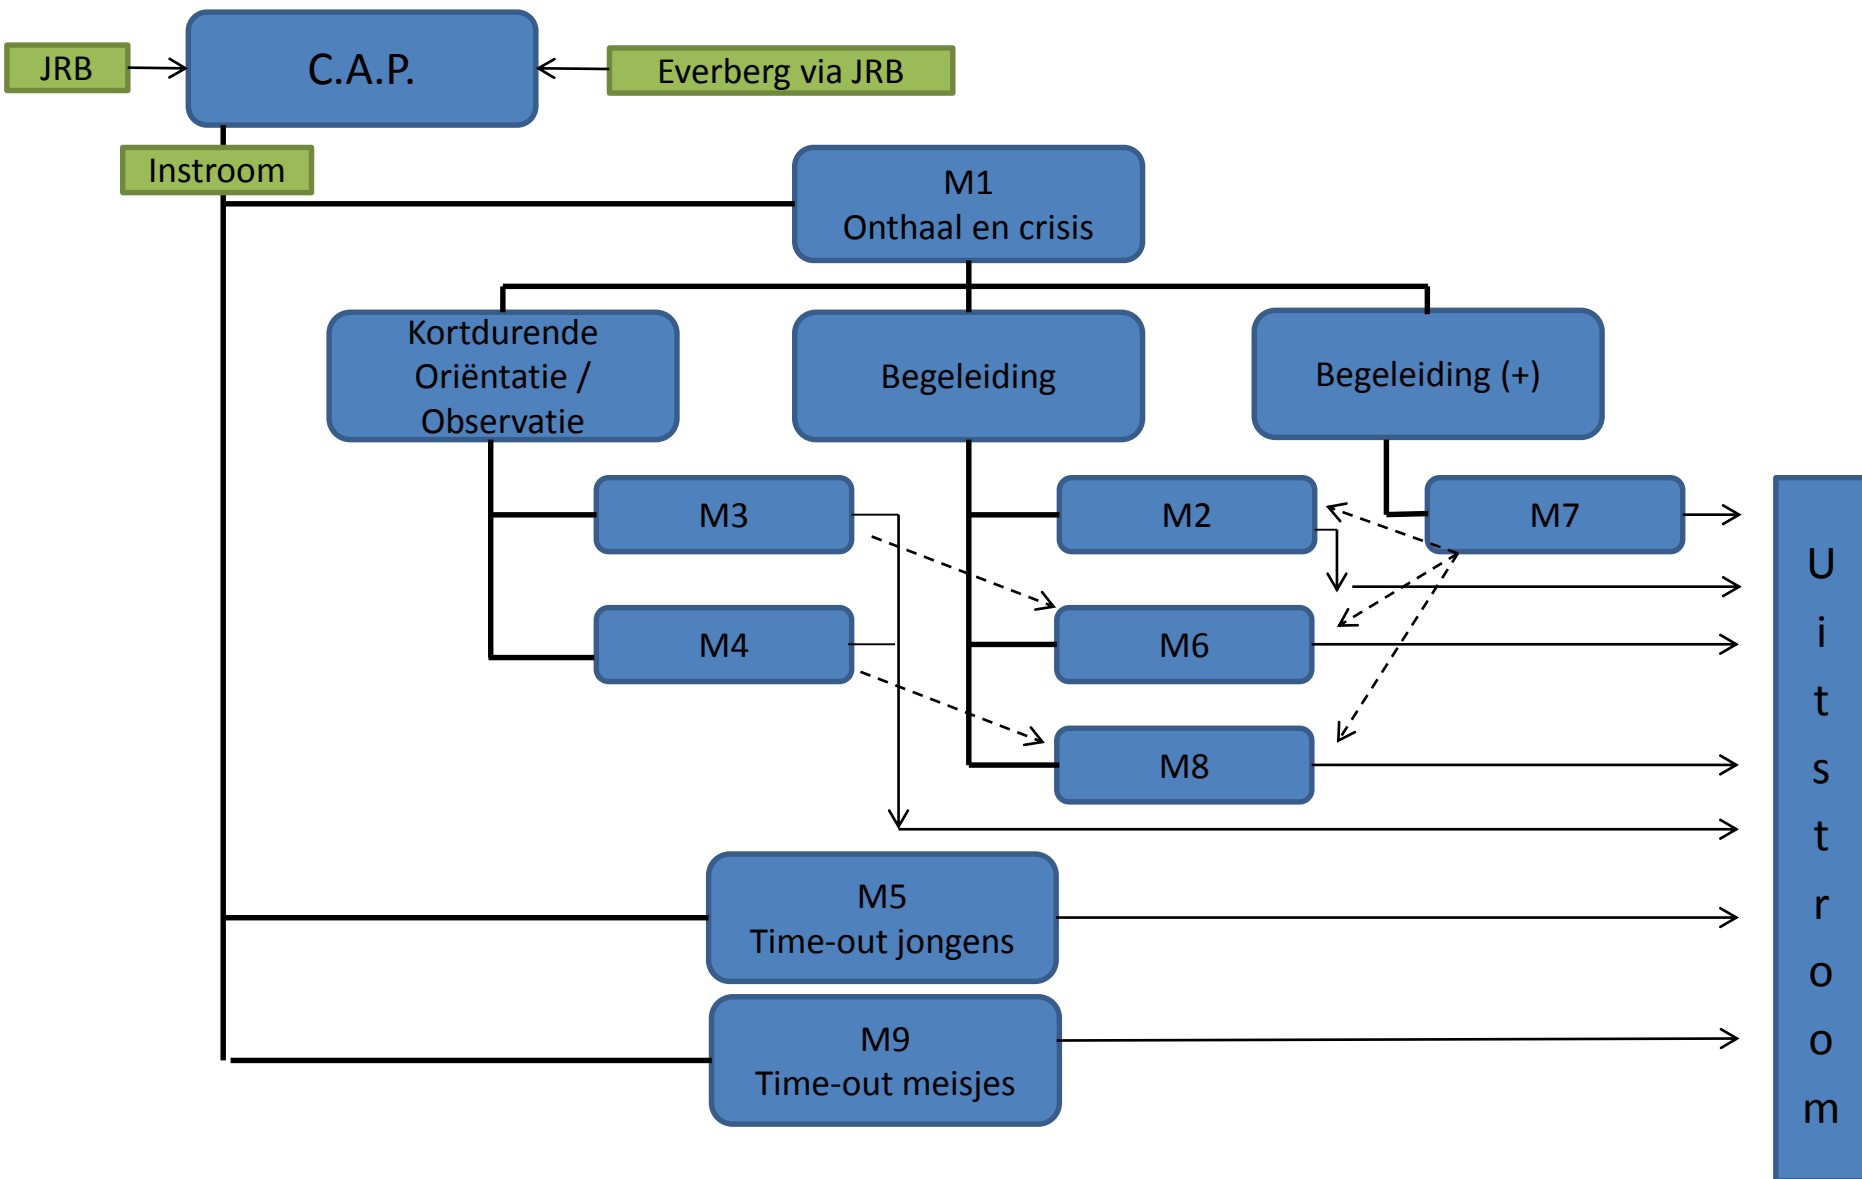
JRB

C.A.P.

Everberg via JRB

Instroom

M1
Onthaal en crisis

Kortdurende Oriëntatie / Observatie

Begeleiding

Begeleiding (+)

M3

M2

M7

M4

M6

M8

M5
Time-out jongens

M9
Time-out meisjes

Uitstroom